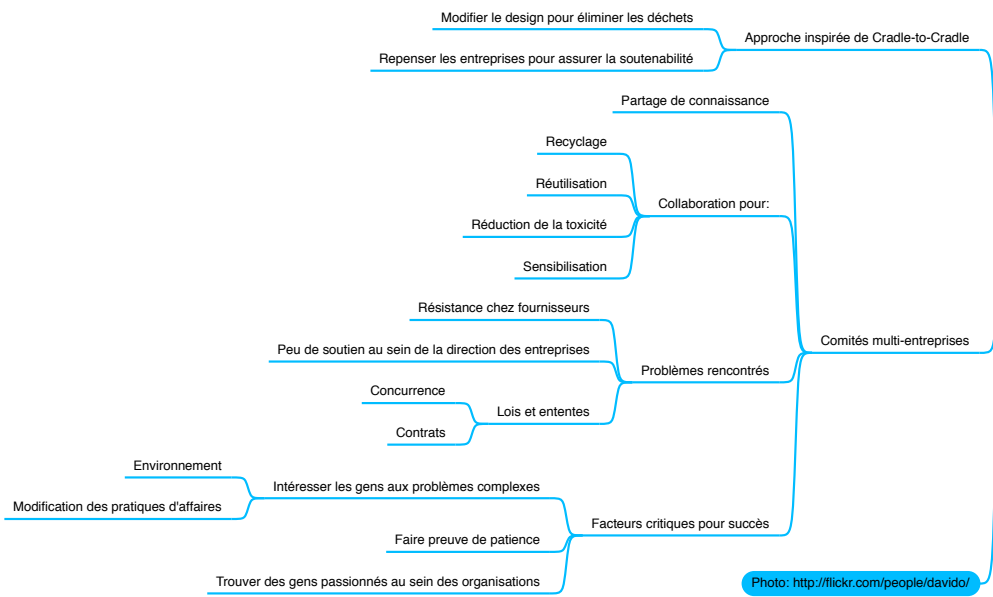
Modifier le design pour éliminer les déchets

Repenser les entreprises pour assurer la soutenabilité

Approche inspirée de Cradle-to-Cradle

Partage de connaissance

Recyclage

Réutilisation

Collaboration pour:

Réduction de la toxicité

Sensibilisation

Résistance chez fournisseurs

Peu de soutien au sein de la direction des entreprises

Problèmes rencontrés

Comités multi-entreprises

Concurrence

Lois et ententes

Contrats

Environnement

Intéresser les gens aux problèmes complexes

Modification des pratiques d'affaires

Facteurs critiques pour succès

Faire preuve de patience

Trouver des gens passionnés au sein des organisations

Photo: http://flickr.com/people/davido/